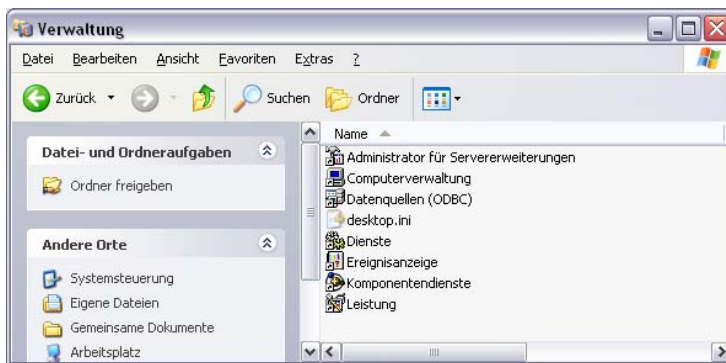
Verwaltung

Datei Bearbeiten Ansicht Favoriten Extras ?

Zurück Suchen Ordner

Datei- und Ordneraufgaben

Ordner freigeben

Andere Orte

Systemsteuerung
Eigene Dateien
Gemeinsame Dokumente
Arbeitsplatz

Name
Administrator für Servererweiterungen
Computerverwaltung
Datenquellen (ODBC)
desktop.ini
Dienste
Ereignisanzeige
Komponentendienste
Leistung